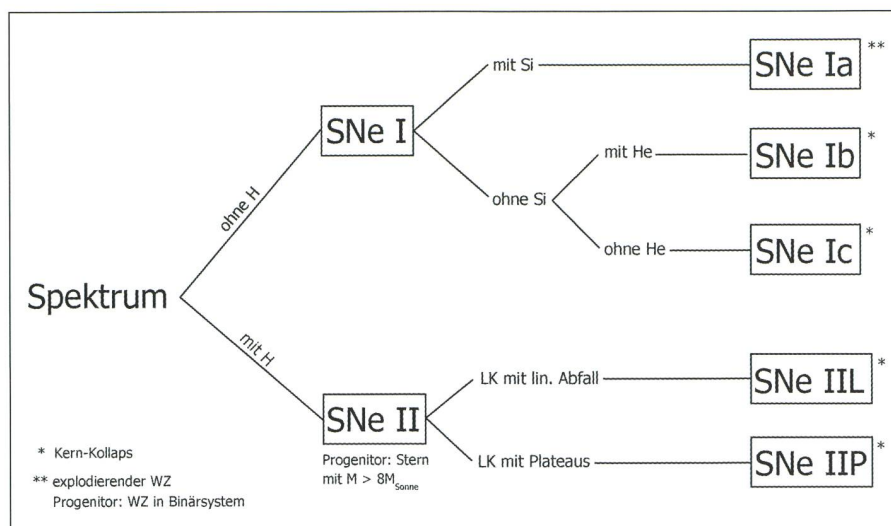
Spektrum

ohne H

mit H

SNe I

mit Si

SNe Ia **

ohne Si

mit He

SNe Ib *

ohne He

SNe Ic *

SNe II

Progenitor: Stern mit $M > 8M_{Sonne}$

LK mit lin. Abfall

SNe IIL *

LK mit Plateaus

SNe IIP *

* Kern-Kollaps

** explodierender WZ
Progenitor: WZ in Binärsystem